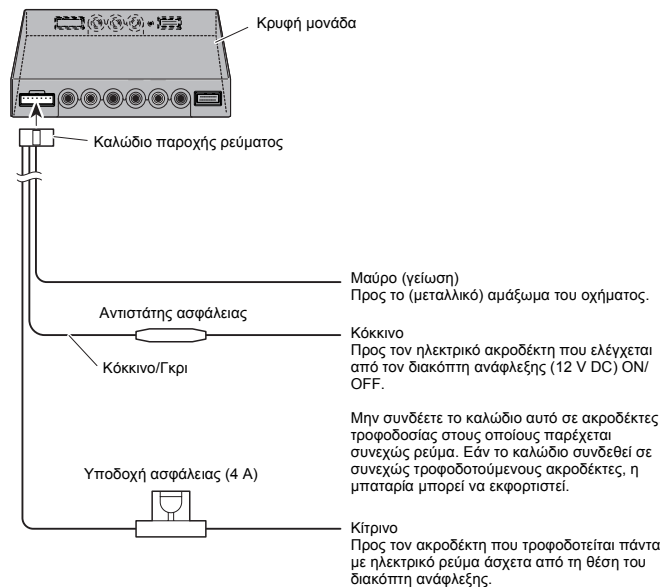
Κρυφή μονάδα

Καλώδιο παροχής ρεύματος

Μαύρο (γείωση)
Προς το (μεταλλικό) αμάξωμα του οχήματος.

Αντιστάτης ασφάλειας

Κόκκινο
Προς τον ηλεκτρικό ακροδέκτη που ελέγχεται από τον διακόπτη ανάφλεξης (12 V DC) ON/ OFF.

Κόκκινο/Γκρι

Μην συνδέετε το καλώδιο αυτό σε ακροδέκτες τροφοδοσίας στους οποίους παρέχεται συνεχώς ρεύμα. Εάν το καλώδιο συνδεθεί σε συνεχώς τροφοδοτούμενους ακροδέκτες, η μπαταρία μπορεί να εκφορτιστεί.

Υποδοχή ασφάλειας (4 A)

Κίτρινο
Προς τον ακροδέκτη που τροφοδοτείται πάντα με ηλεκτρικό ρεύμα άσχετα από τη θέση του διακόπτη ανάφλεξης.